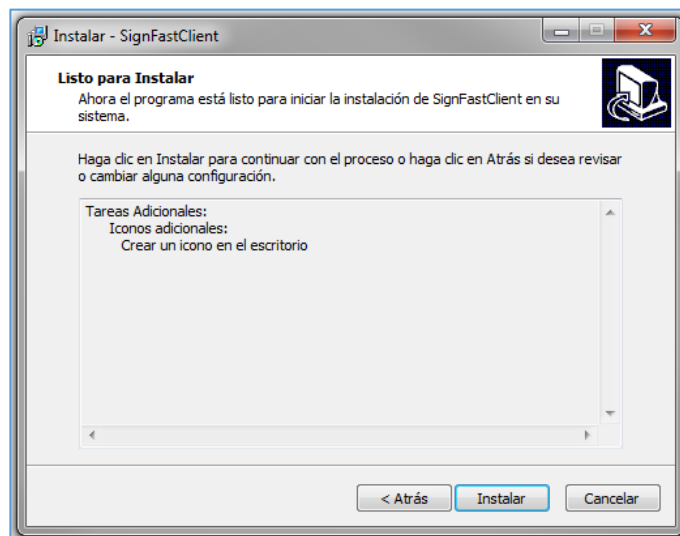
Instalar - SignFastClient

Listo para Instalar

Ahora el programa está listo para iniciar la instalación de SignFastClient en su sistema.

Haga clic en Instalar para continuar con el proceso o haga clic en Atrás si desea revisar o cambiar alguna configuración.

Tareas Adicionales:
Iconos adicionales:
Crear un icono en el escritorio

< Atrás

Instalar

Cancelar